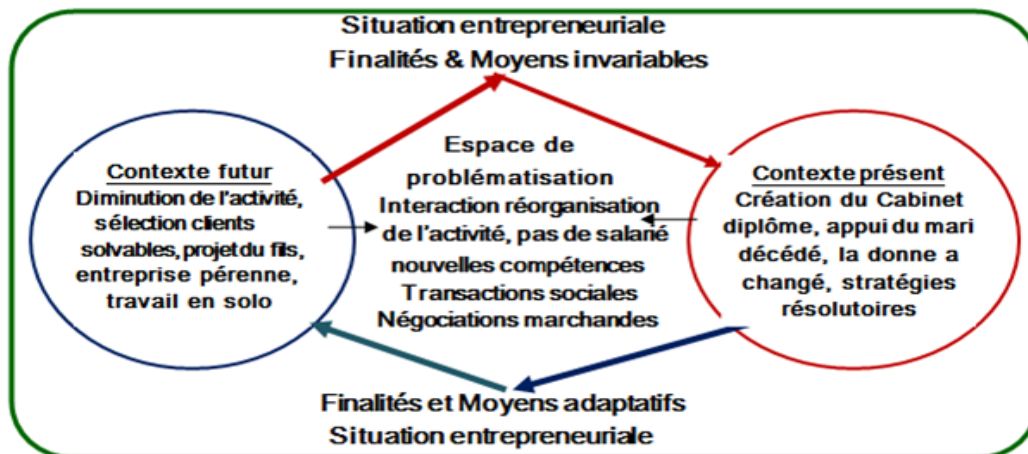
Situation entrepreneuriale
Finalités & Moyens invariables

Contexte futur
Diminution de l'activité, sélection clients solvables, projet du fils, entreprise pérenne, travail en solo

Espace de problématisation
Interaction réorganisation de l'activité, pas de salarié nouvelles compétences
Transactions sociales
Négociations marchandes

Contexte présent
Création du Cabinet diplôme, appui du mari décédé, la donne a changé, stratégies résolutoires

Finalités et Moyens adaptatifs
Situation entrepreneuriale